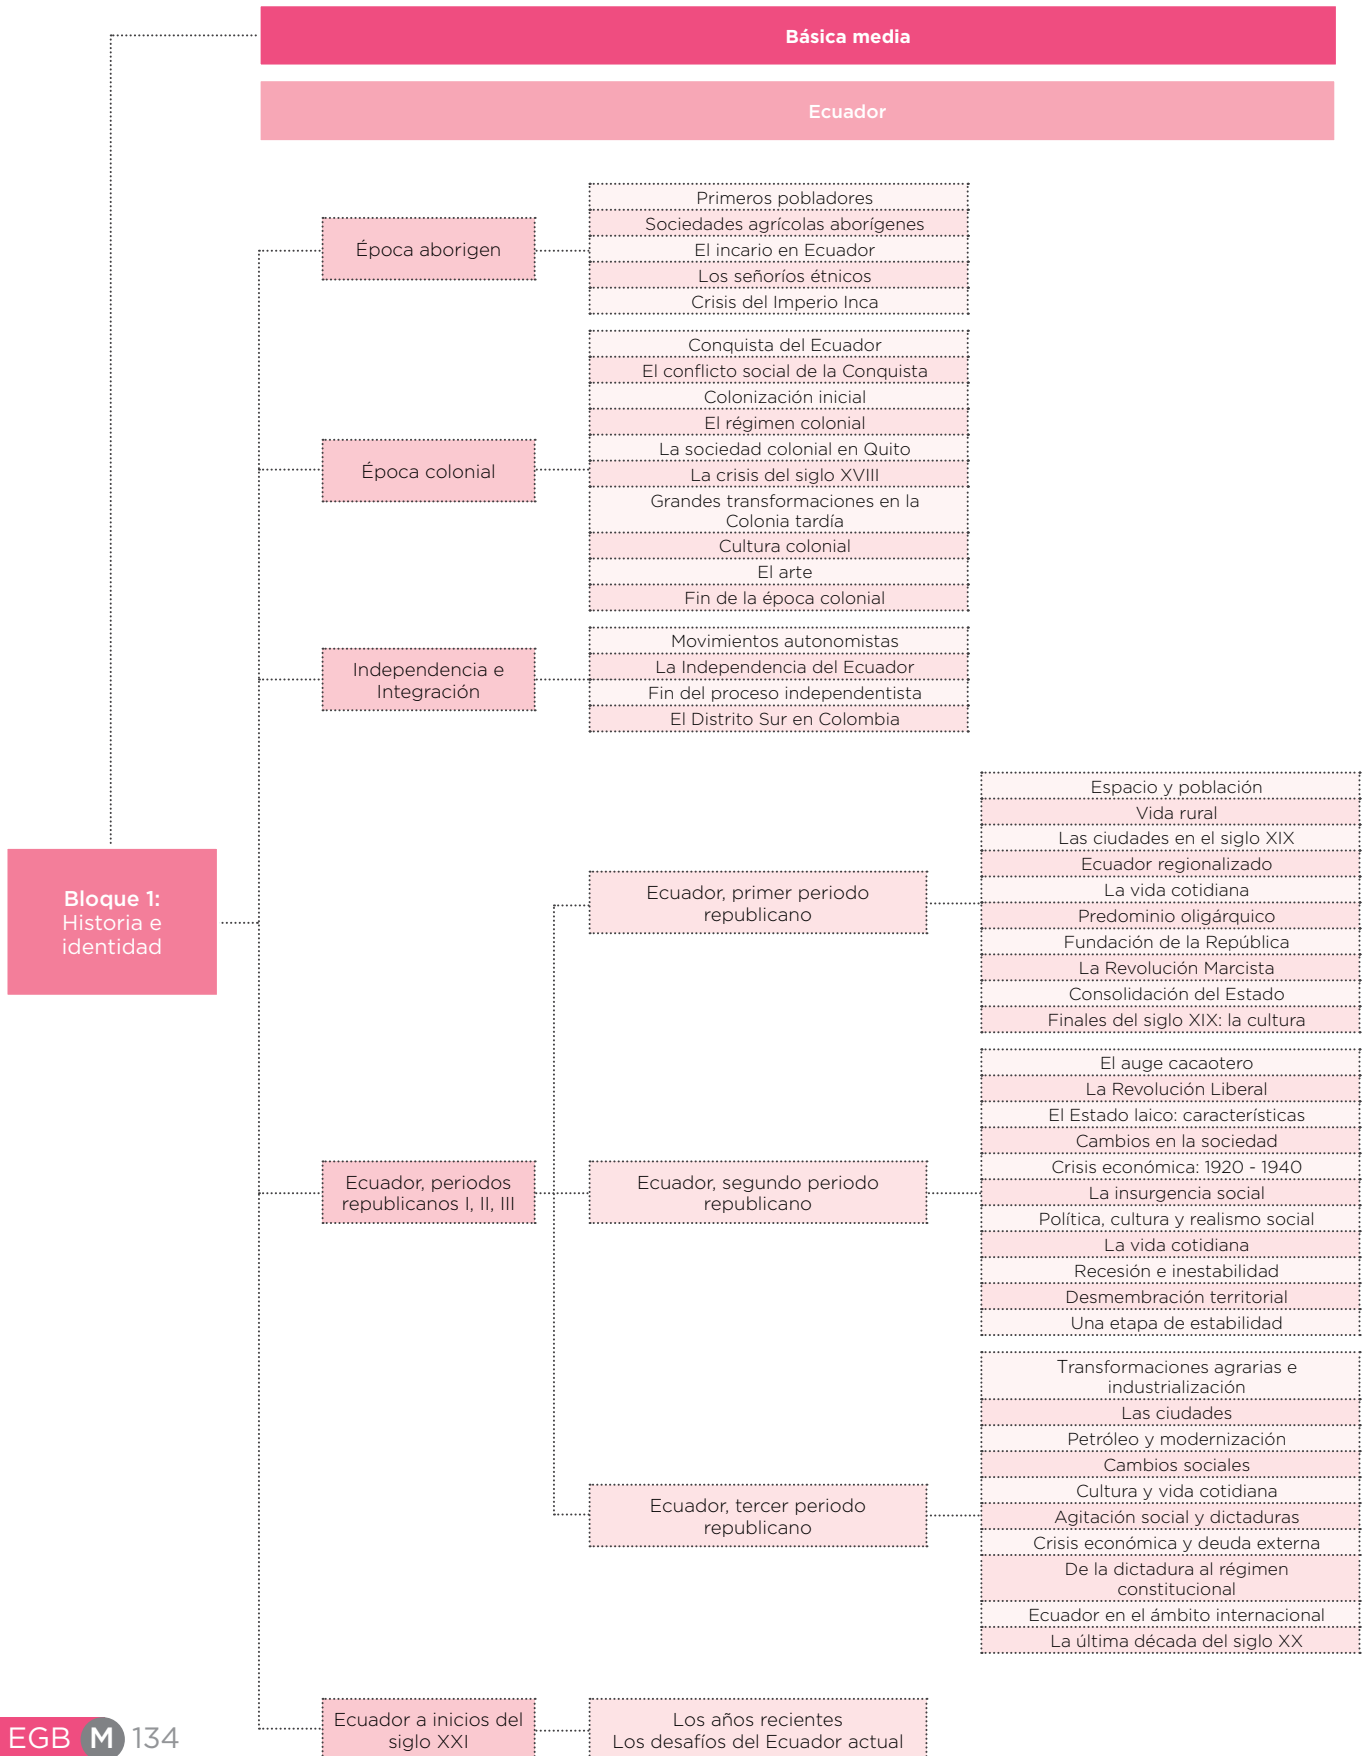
Básica media

Ecuador

Bloque 1: Historia e identidad

Época aborigen

Primeros pobladores
Sociedades agrícolas aborígenes
El incario en Ecuador
Los señoríos étnicos
Crisis del Imperio Inca

Época colonial

Conquista del Ecuador
El conflicto social de la Conquista
Colonización inicial
El régimen colonial
La sociedad colonial en Quito
La crisis del siglo XVIII
Grandes transformaciones en la Colonia tardía
Cultura colonial
El arte
Fin de la época colonial

Independencia e Integración

Movimientos autonomistas
La Independencia del Ecuador
Fin del proceso independentista
El Distrito Sur en Colombia

Ecuador, periodos republicanos I, II, III

Ecuador, primer periodo republicano

Espacio y población
Vida rural
Las ciudades en el siglo XIX
Ecuador regionalizado
La vida cotidiana
Predominio oligárquico
Fundación de la República
La Revolución Marcista
Consolidación del Estado
Finales del siglo XIX: la cultura

Ecuador, segundo periodo republicano

El auge cacaotero
La Revolución Liberal
El Estado laico: características
Cambios en la sociedad
Crisis económica: 1920 - 1940
La insurgencia social
Política, cultura y realismo social
La vida cotidiana
Recesión e inestabilidad
Desmembración territorial
Una etapa de estabilidad

Ecuador, tercer periodo republicano

Transformaciones agrarias e industrialización
Las ciudades
Petróleo y modernización
Cambios sociales
Cultura y vida cotidiana
Agitación social y dictaduras
Crisis económica y deuda externa
De la dictadura al régimen constitucional
Ecuador en el ámbito internacional
La última década del siglo XX

Ecuador a inicios del siglo XXI

Los años recientes
Los desafíos del Ecuador actual

EGB M 134